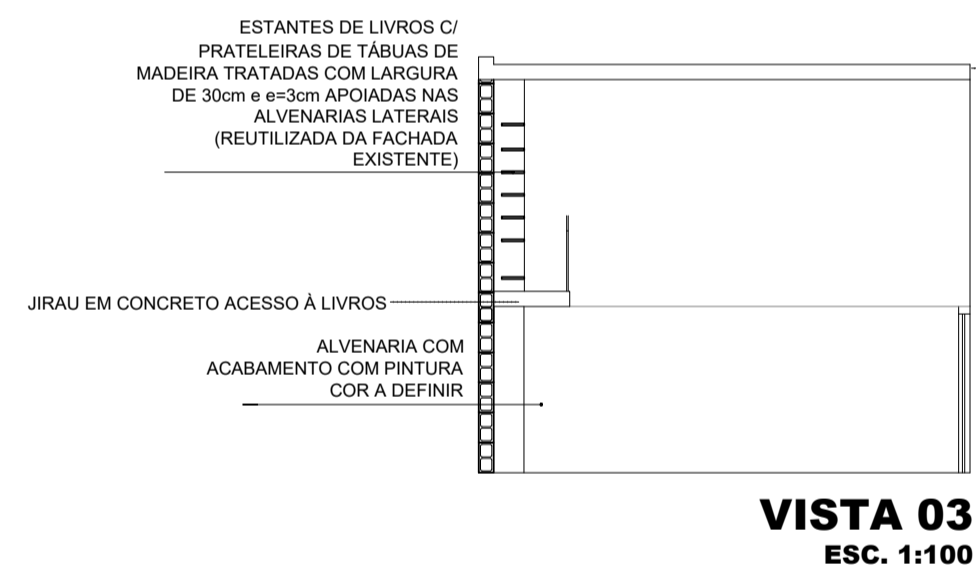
ESTANTES DE LIVROS C/ PRATELEIRAS DE TÁBUAS DE MADEIRA TRATADAS COM LARGURA DE 30cm e e=3cm APOIADAS NAS ALVENARIAS LATERAIS (REUTILIZADA DA FACHADA EXISTENTE)

JIRAU EM CONCRETO ACESSO À LIVROS

ALVENARIA COM ACABAMENTO COM PINTURA COR A DEFINIR

VISTA 03
ESC. 1:100